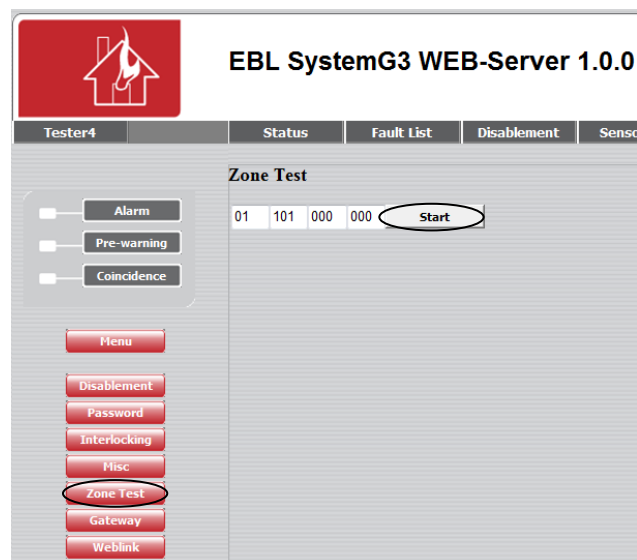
EBL SystemG3 WEB-Server 1.0.0

Tester4

Status

Fault List

Disablement

Senso

Alarm

Pre-warning

Coincidence

Menu

Disablement

Password

Interlocking

Misc

Zone Test

Gateway

Weblink

Zone Test

| 01 | 101 | 000 | 000 | Start |
|---|---|---|---|---|